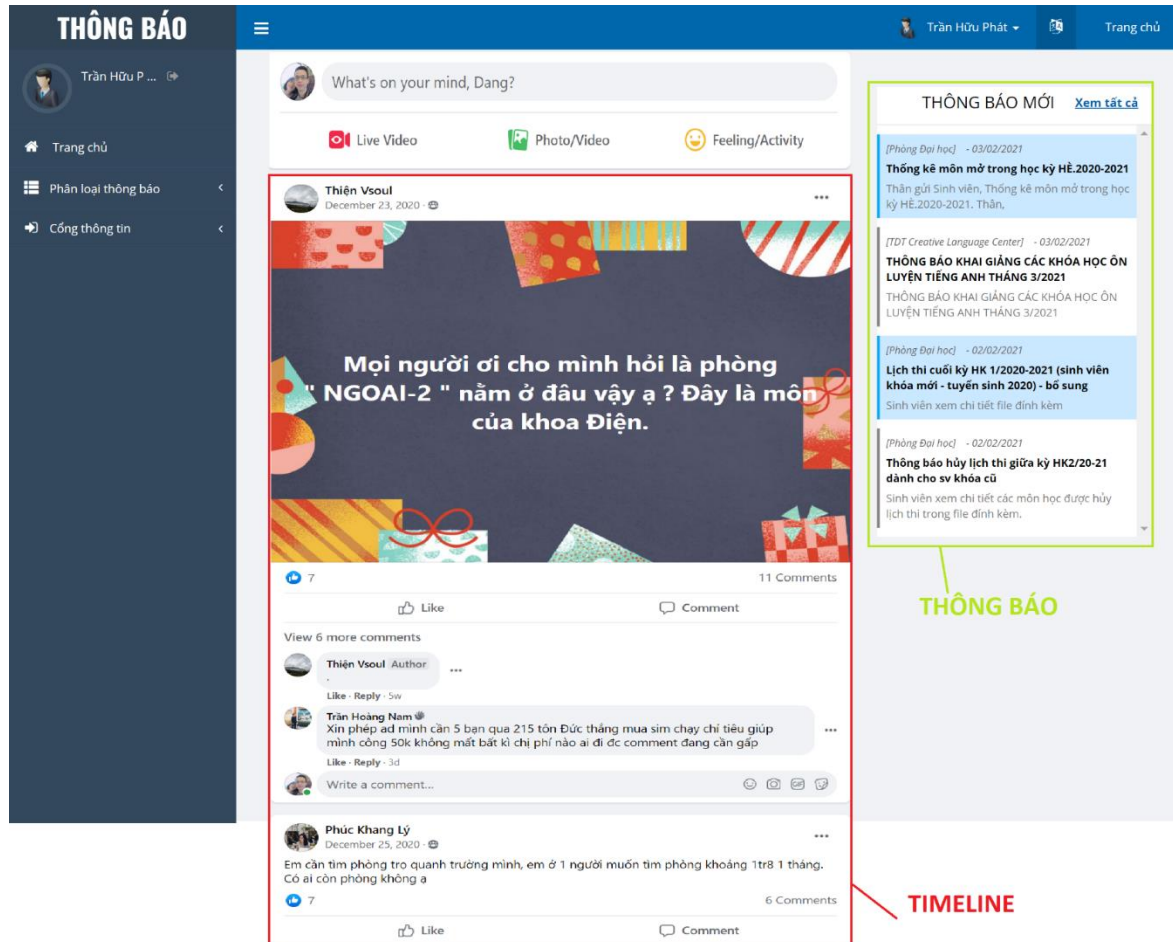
THÔNG BÁO

Trần Hữu P ...

Trang chủ

Phân loại thông báo

Cổng thông tin

Trần Hữu Phát

Trang chủ

What's on your mind, Dang?

Live Video

Photo/Video

Feeling/Activity

Thiện Vsoul
December 23, 2020

Mọi người ơi cho mình hỏi là phòng " NGOAI-2 " nằm ở đâu vậy ạ ? Đây là môn của khoa Điện.

7

11 Comments

Like

Comment

View 6 more comments

Thiện Vsoul Author
.

Like · Reply · 5w

Trần Hoàng Nam
Xin phép ad mình cần 5 bạn qua 215 tôn Đức thắng mua sim chạy chỉ tiêu giúp mình công 50k không mất bất kì chi phí nào ai đi đc comment đang cần gấp

Like · Reply · 3d

Write a comment...

Phúc Khang Lý
December 25, 2020

Em cần tìm phòng trọ quanh trường mình, em ở 1 người muốn tìm phòng khoảng 1tr8 1 tháng. Có ai còn phòng không a

7

6 Comments

Like

Comment

THÔNG BÁO MỚI

Xem tất cả

[Phòng Đại học] - 03/02/2021
Thống kê môn mở trong học kỳ HÈ.2020-2021
Thân gửi Sinh viên, Thống kê môn mở trong học kỳ HÈ.2020-2021. Thân,

[TDT Creative Language Center] - 03/02/2021
THÔNG BÁO KHAI GIẢNG CÁC KHÓA HỌC ÔN LUYỆN TIẾNG ANH THÁNG 3/2021
THÔNG BÁO KHAI GIẢNG CÁC KHÓA HỌC ÔN LUYỆN TIẾNG ANH THÁNG 3/2021

[Phòng Đại học] - 02/02/2021
Lịch thi cuối kỳ HK 1/2020-2021 (sinh viên khóa mới - tuyển sinh 2020) - bổ sung
Sinh viên xem chi tiết file đính kèm

[Phòng Đại học] - 02/02/2021
Thông báo hủy lịch thi giữa kỳ HK2/20-21 dành cho sv khóa cũ
Sinh viên xem chi tiết các môn học được hủy lịch thi trong file đính kèm.

THÔNG BÁO

TIMELINE